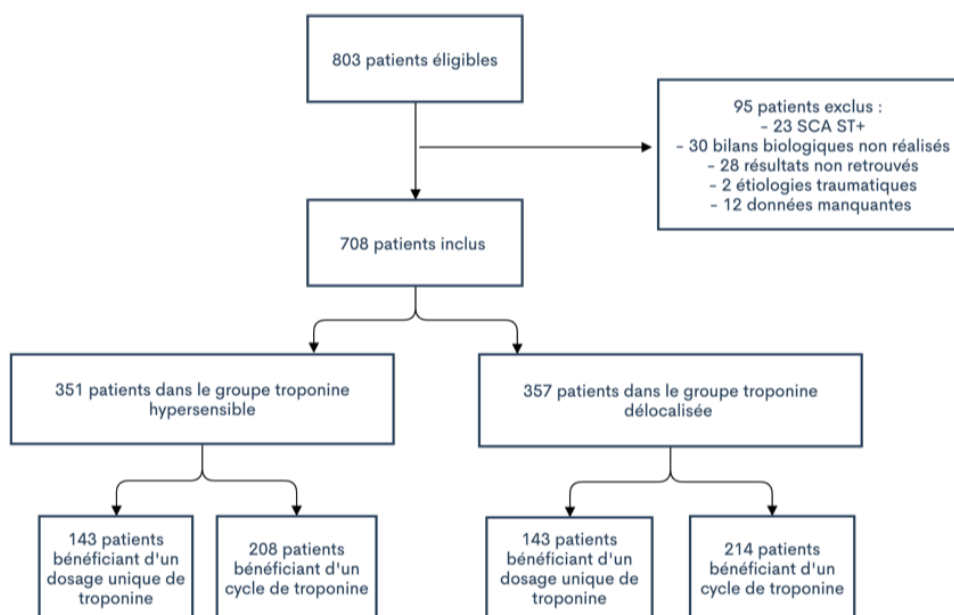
803 patients éligibles

95 patients exclus :
- 23 SCA ST+
- 30 bilans biologiques non réalisés
- 28 résultats non retrouvés
- 2 étiologies traumatiques
- 12 données manquantes

708 patients inclus

351 patients dans le groupe troponine hypersensible

357 patients dans le groupe troponine délocalisée

143 patients bénéficiant d'un dosage unique de troponine

208 patients bénéficiant d'un cycle de troponine

143 patients bénéficiant d'un dosage unique de troponine

214 patients bénéficiant d'un cycle de troponine